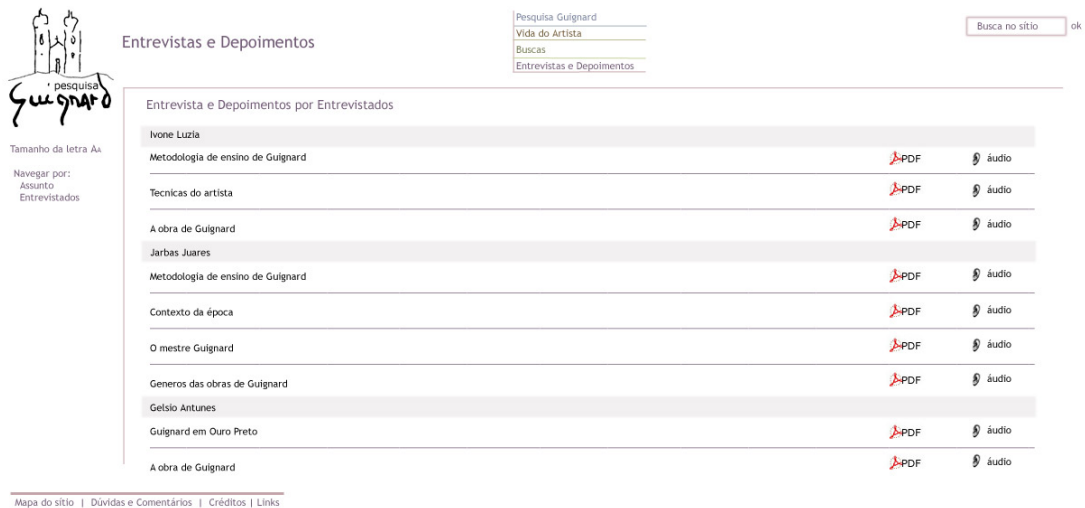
pesquisa Guignard

Entrevistas e Depoimentos

Pesquisa Guignard
Vida do Artista
Buscas
Entrevistas e Depoimentos

Busca no sítio ok

Tamanho da letra Aa

Navegar por:
Assunto
Entrevistados

Entrevista e Depoimentos por Entrevistados

Ivone Luzia

Metodologia de ensino de Guignard PDF áudio

Tecnicas do artista PDF áudio

A obra de Guignard PDF áudio

Jarbas Juares

Metodologia de ensino de Guignard PDF áudio

Contexto da época PDF áudio

O mestre Guignard PDF áudio

Generos das obras de Guignard PDF áudio

Gelsio Antunes

Guignard em Ouro Preto PDF áudio

A obra de Guignard PDF áudio

Mapa do sítio | Dúvidas e Comentários | Créditos | Links